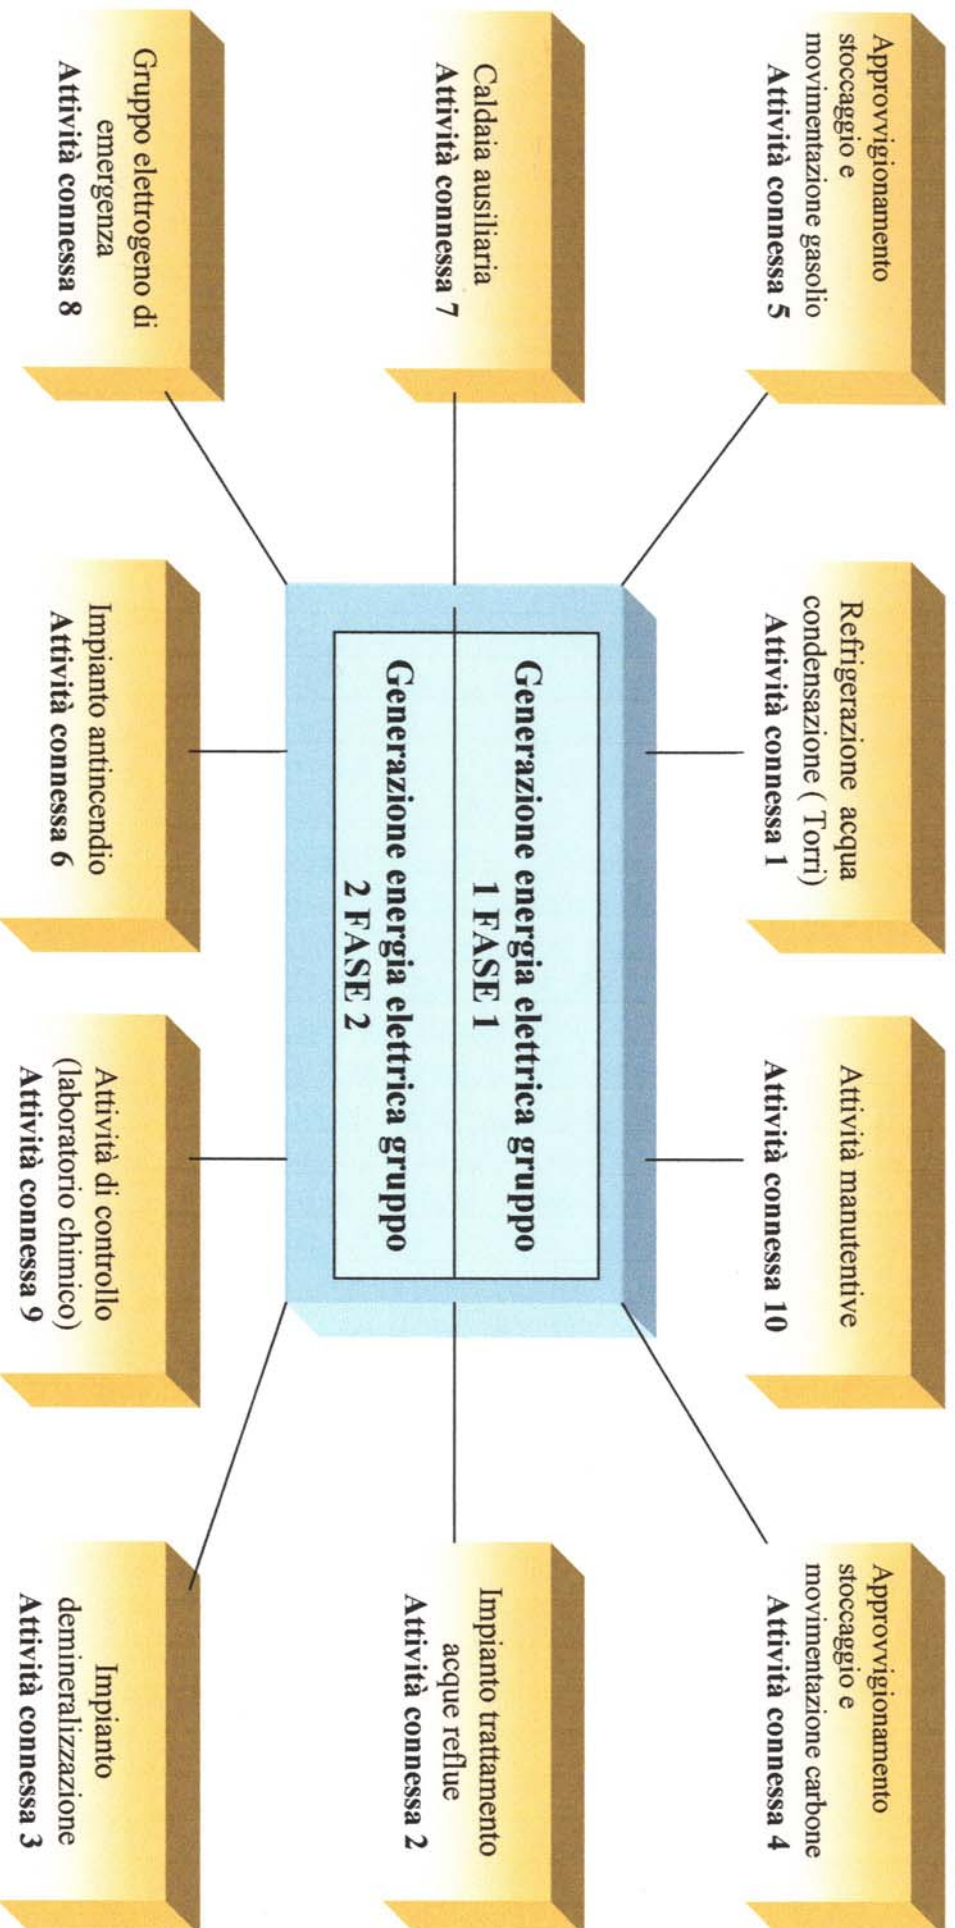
Approvvigionamento stoccaggio e movimentazione gasolio
**Attività connessa 5**

Refrigerazione acqua condensazione ( Torri)
**Attività connessa 1**

**Attività manutentive**
**Attività connessa 10**

Approvvigionamento stoccaggio e movimentazione carbone
**Attività connessa 4**

Caldaia ausiliaria
**Attività connessa 7**

**Generazione energia elettrica gruppo 1 FASE 1**

**Generazione energia elettrica gruppo 2 FASE 2**

Impianto trattamento acque reflue
**Attività connessa 2**

Gruppo elettrogeno di emergenza
**Attività connessa 8**

Impianto antincendio
**Attività connessa 6**

Attività di controllo (laboratorio chimico)
**Attività connessa 9**

Impianto demineralizzazione
**Attività connessa 3**